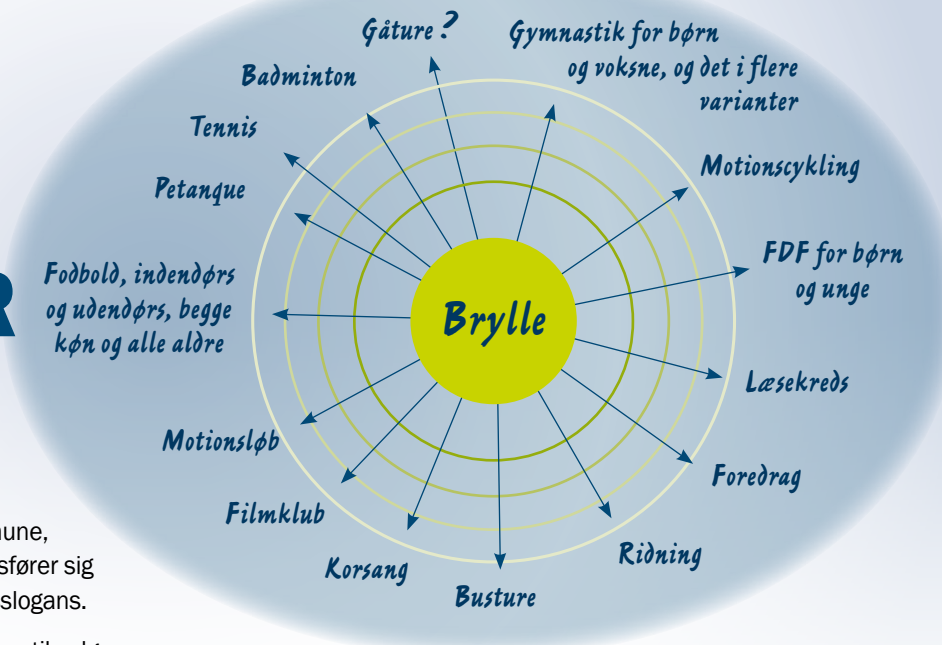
R

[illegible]une,
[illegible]sfører sig
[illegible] slogans.

Gåture ?

Gymnastik for børn og voksne, og det i flere varianter

Badminton

Tennis

Petanque

Motionscykling

FDF for børn og unge

Fodbold, indendørs og udendørs, begge køn og alle aldre

Brylle

Læsekreds

Motionsløb

Foredrag

Filmklub

Ridning

Korsang

Busture